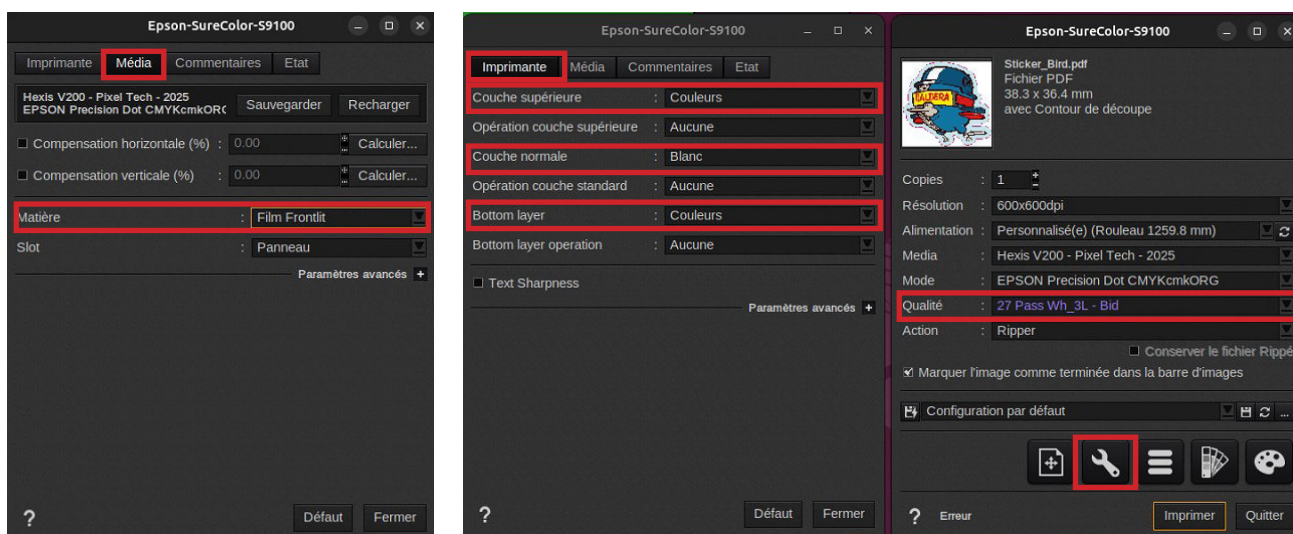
Epson-SureColor-S9100

Imprimante | Média | Commentaires | Etat

Hexis V200 - Pixel Tech - 2025
EPSON Precision Dot CMYKcmkORG

Sauvegarder | Recharger

Compensation horizontale (%) : 0.00 Calculer...

Compensation verticale (%) : 0.00 Calculer...

Matière : Film Frontlit

Slot : Panneau

Paramètres avancés +

?

Défaut | Fermer

Epson-SureColor-S9100

Imprimante | Média | Commentaires | Etat

Couche supérieure : Couleurs

Opération couche supérieure : Aucune

Couche normale : Blanc

Opération couche standard : Aucune

Bottom layer : Couleurs

Bottom layer operation : Aucune

Text Sharpness

Paramètres avancés +

?

Défaut | Fermer

Epson-SureColor-S9100

Sticker_Bird.pdf
Fichier PDF
38.3 x 36.4 mm
avec Contour de découpe

Copies : 1

Résolution : 600x600dpi

Alimentation : Personnalisé(e) (Rouleau 1259.8 mm)

Media : Hexis V200 - Pixel Tech - 2025

Mode : EPSON Precision Dot CMYKcmkORG

Qualité : 27 Pass Wh_3L - Bid

Action : Ripper

Conserver le fichier Rippé

Marquer l'image comme terminée dans la barre d'images

Configuration par défaut

?

Erreur

Imprimer | Quitter